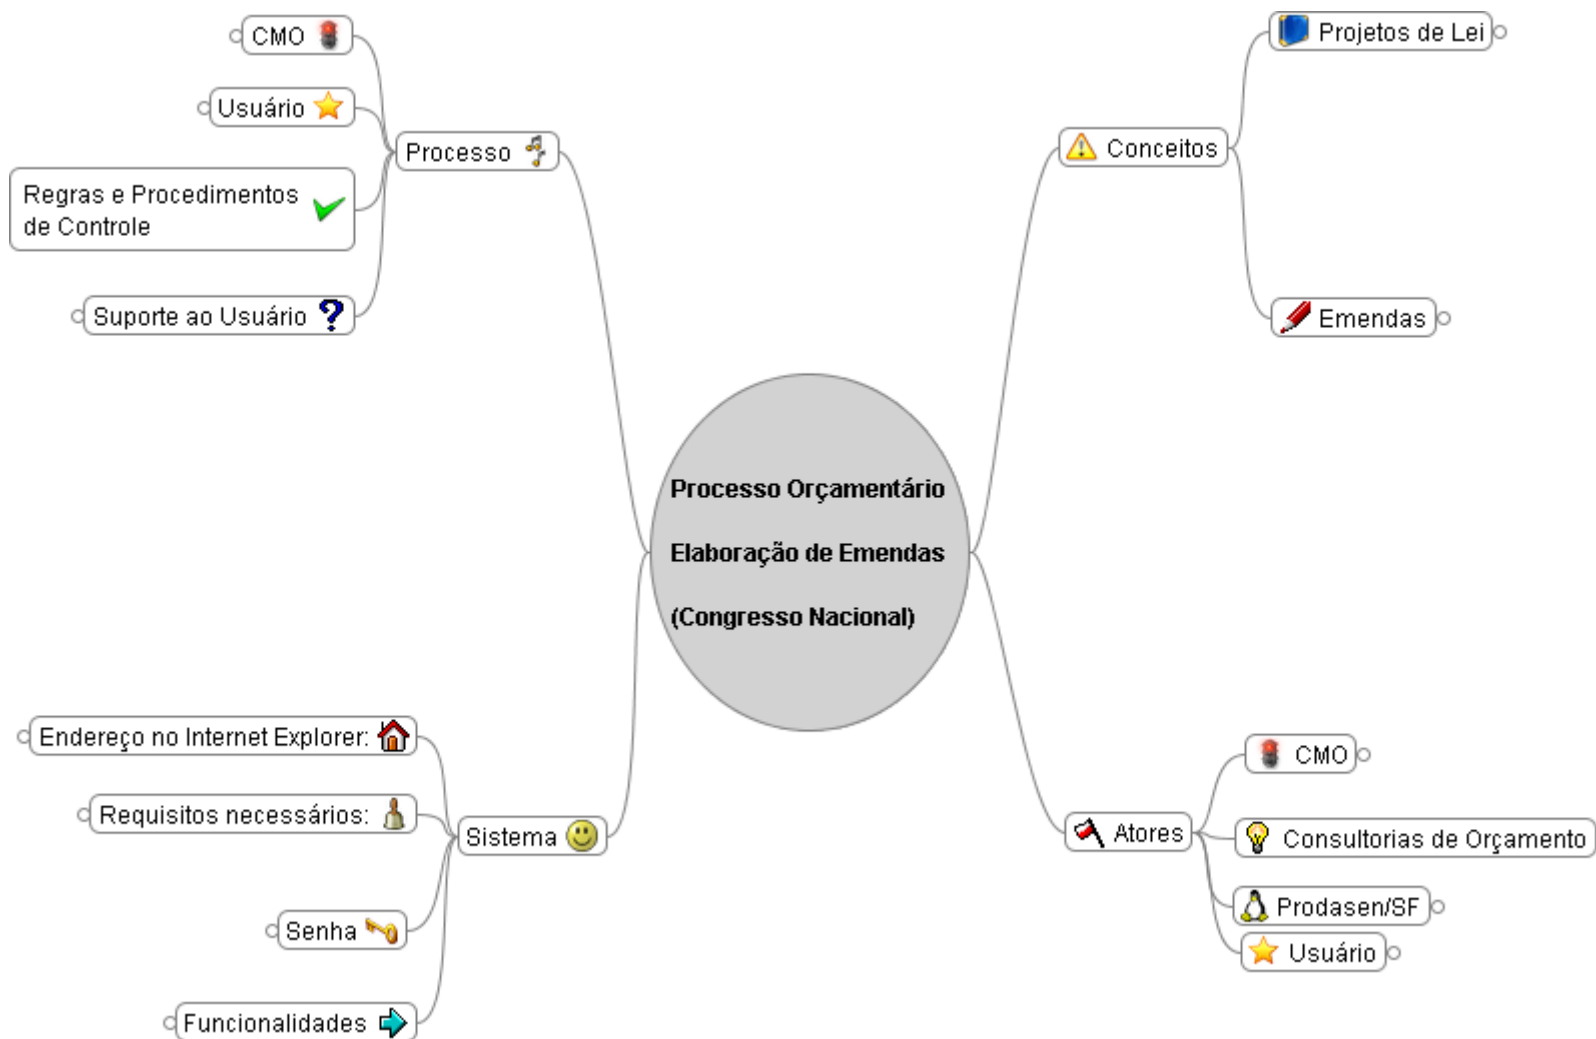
CMO

Usuário

Regras e Procedimentos de Controle

Suporte ao Usuário

Processo

Projetos de Lei

Conceitos

Emendas

Processo Orçamentário

Elaboração de Emendas

(Congresso Nacional)

Endereço no Internet Explorer:

Requisitos necessários:

Sistema

Senha

Funcionalidades

CMO

Atores

Consultorias de Orçamento

Prodasen/SF

Usuário